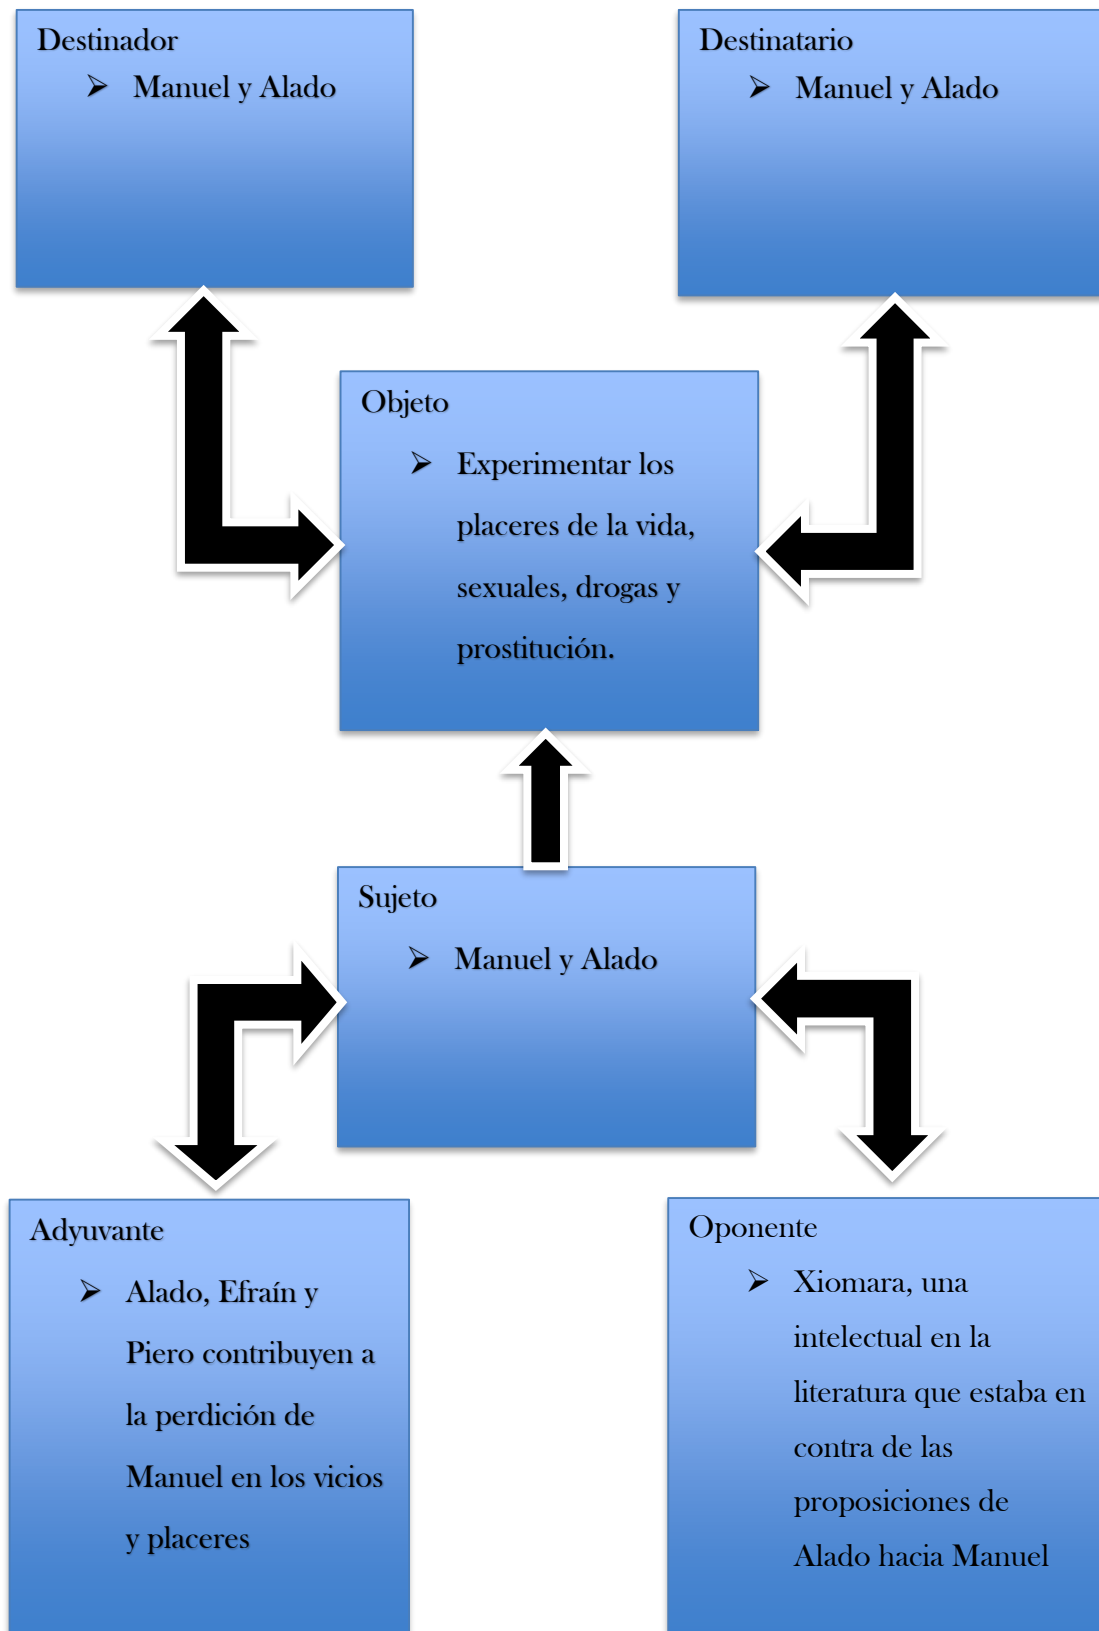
Destinador

➢ Manuel y Alado

Destinatario

➢ Manuel y Alado

Objeto

➢ Experimentar los placeres de la vida, sexuales, drogas y prostitución.

Sujeto

➢ Manuel y Alado

Adyuvante

➢ Alado, Efraín y Piero contribuyen a la perdición de Manuel en los vicios y placeres

Oponente

➢ Xiomara, una intelectual en la literatura que estaba en contra de las proposiciones de Alado hacia Manuel